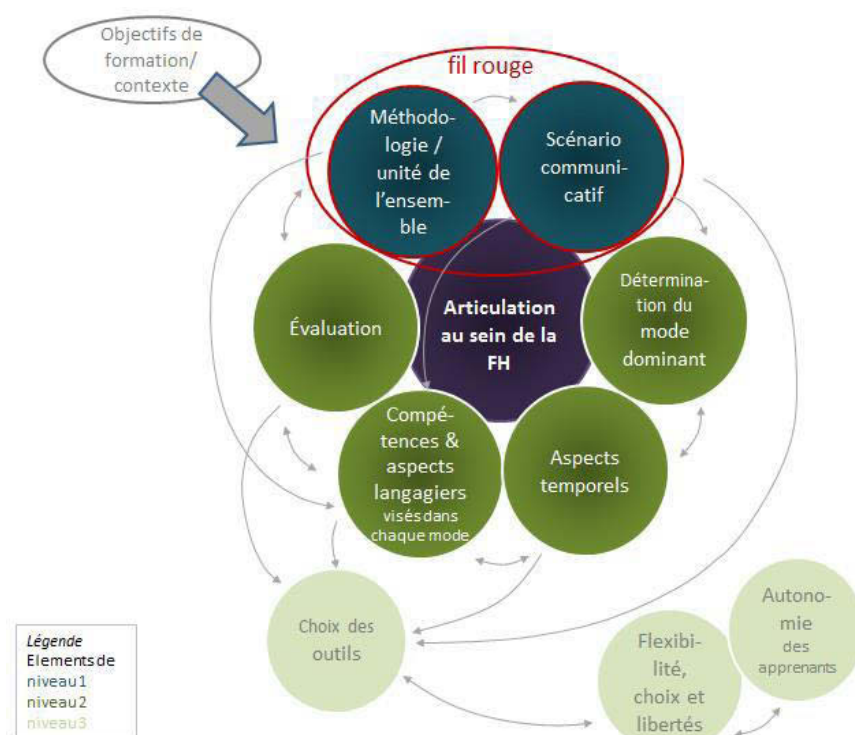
Objectifs de formation/ contexte

fil rouge

Méthodologie / unité de l'ensemble

Scénario communicatif

Articulation au sein de la FH

Évaluation

Détermination du mode dominant

Compétences & aspects langagiers visés dans chaque mode

Aspects temporels

Choix des outils

Flexibilité, choix et libertés

Autonomie des apprenants

Légende
Elements de
niveau 1
niveau 2
niveau 3